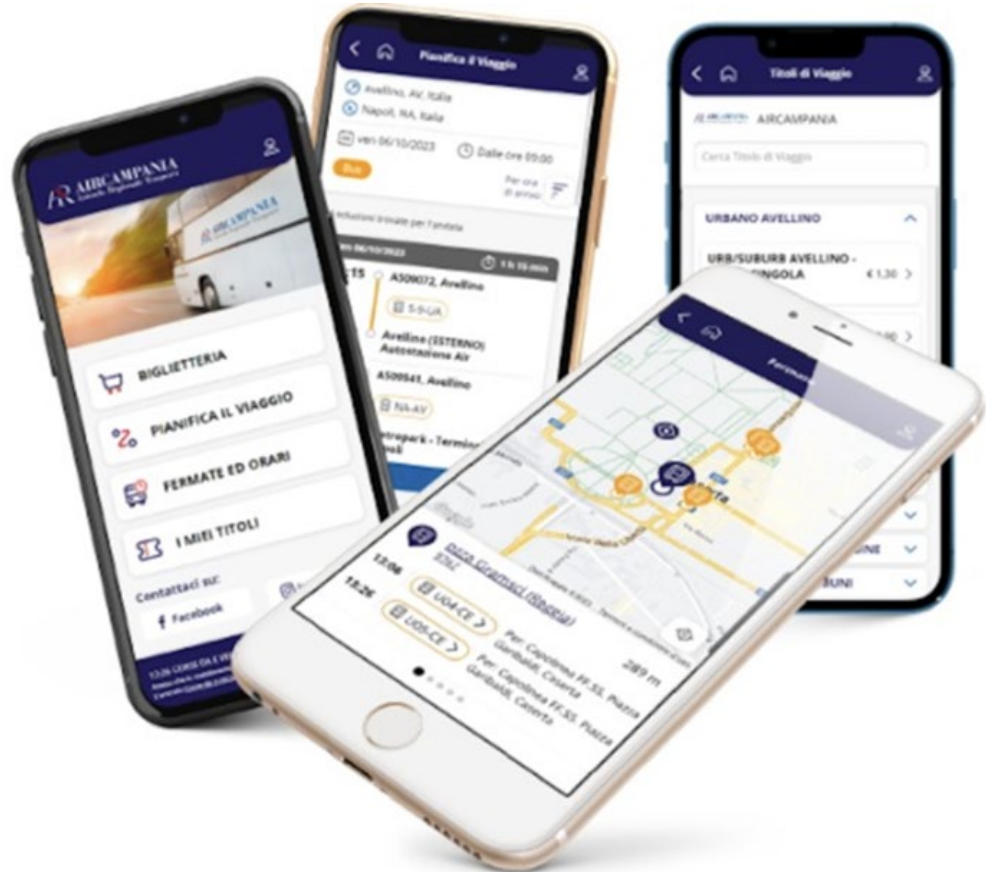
AIRCAMPANIA

AIRCAMPANIA

BIGLIETTERIA

PIANIFICA IL VIAGGIO

FERMATE ED ORARI

I MIEI TITOLI

Contattaci su:

Facebook

Pianifica il Viaggio

Avellino, AV, Italia

Napoli, NA, Italia

ven 06/10/2023

Dalle ore 09:00

Bus

Per ora di arrivo

Soluzioni trovate per l'andata

ven 06/10/2023

1 h 15 min

A509072, Avellino

Avellino (ESTERNO) Autostazione Air

A509541, Avellino

NA-AV

Titoli di Viaggio

AIRCAMPANIA

Cerca Titolo di Viaggio

URBANO AVELLINO

URB/SUBURB AVELLINO - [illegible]INGOLA

€ 1,30

Fermate

piazza Gramsci (Reggia)

13:06

U04-CE

Per: Capolinea FF.SS. Piazza Garibaldi, Caserta

289 m

13:26

U05-CE

Per: Capolinea FF.SS. Piazza Garibaldi, Caserta